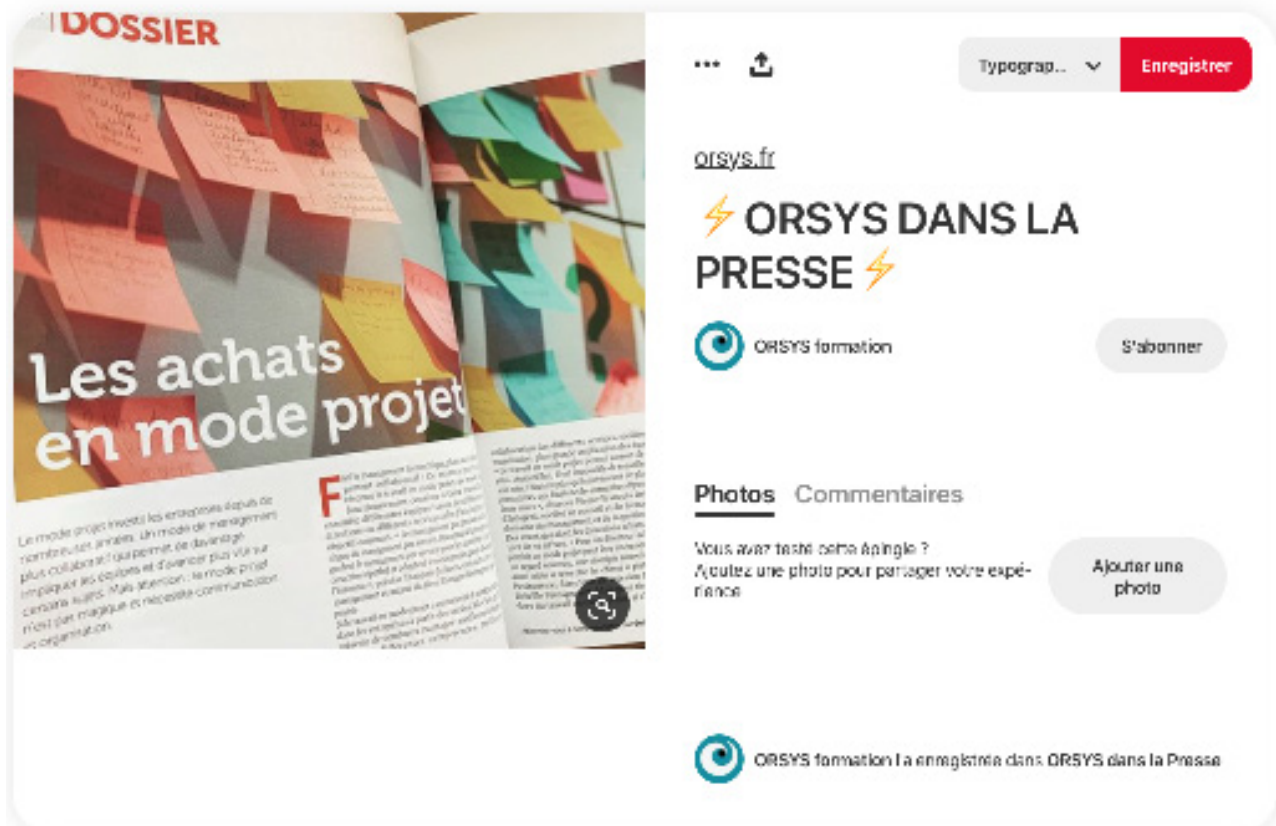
DOSSIER

Les achats en mode projet

Le mode projet investit les entreprises depuis de nombreuses années. Un mode de management plus collaboratif qui permet de davantage impliquer les équipes et d'avancer plus vite sur certains sujets. Mais attention : le mode projet n'est pas magique et nécessite communication et organisation.

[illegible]

•••

Typograp...

Enregistrer

orsys.fr

⚡ORSYS DANS LA PRESSE⚡

ORSYS formation

S'abonner

Photos Commentaires

Vous avez testé cette Épingle ?
Ajoutez une photo pour partager votre expérience

Ajouter une photo

ORSYS formation l'a enregistrée dans ORSYS dans la Presse